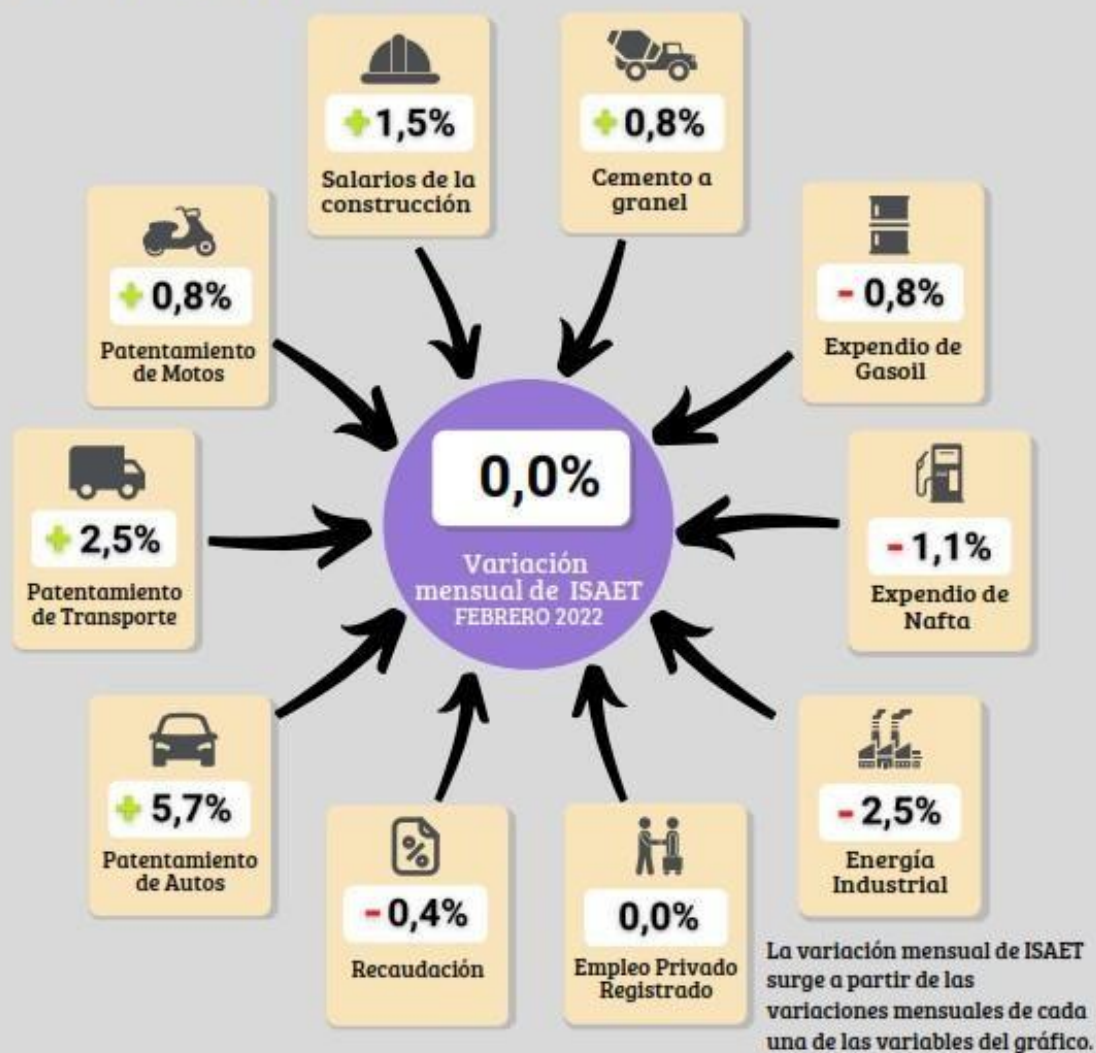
+1,5%
Salarios de la construcción

+0,8%
Cemento a granel

+0,8%
Patentamiento de Motos

-0,8%
Expendio de Gasoil

0,0%
Variación mensual de ISAET
FEBRERO 2022

+2,5%
Patentamiento de Transporte

-1,1%
Expendio de Nafta

+5,7%
Patentamiento de Autos

-0,4%
Recaudación

0,0%
Empleo Privado Registrado

-2,5%
Energía Industrial

La variación mensual de ISAET surge a partir de las variaciones mensuales de cada una de las variables del gráfico.